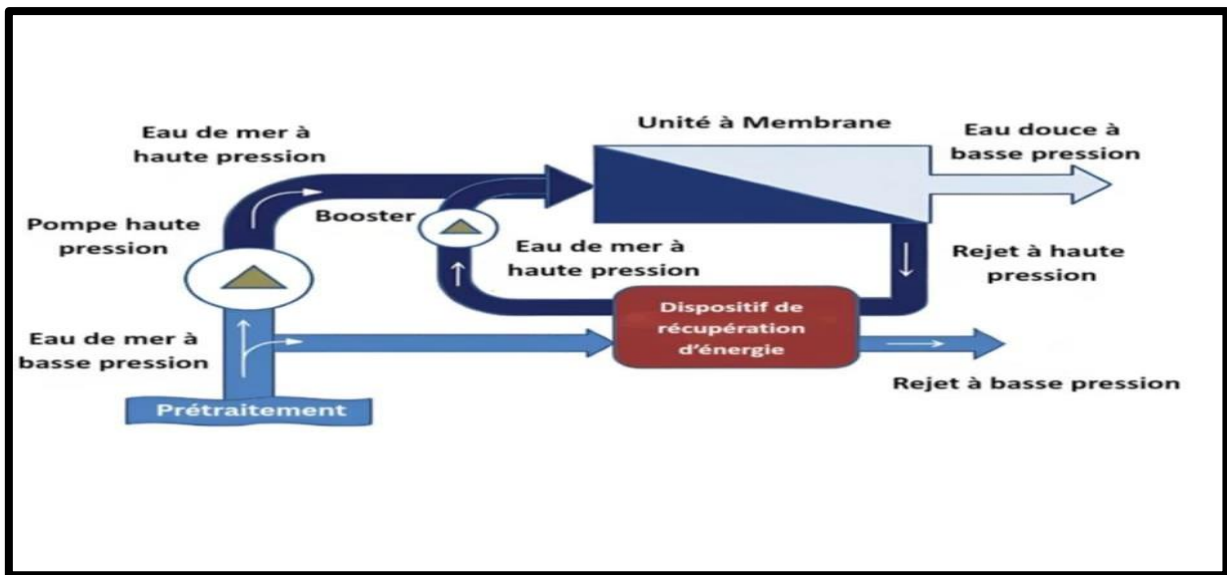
Eau de mer à haute pression

Unité à Membrane

Eau douce à basse pression

Pompe haute pression

Booster

Eau de mer à haute pression

Rejet à haute pression

Dispositif de récupération d'énergie

Eau de mer à basse pression

Prétraitement

Rejet à basse pression